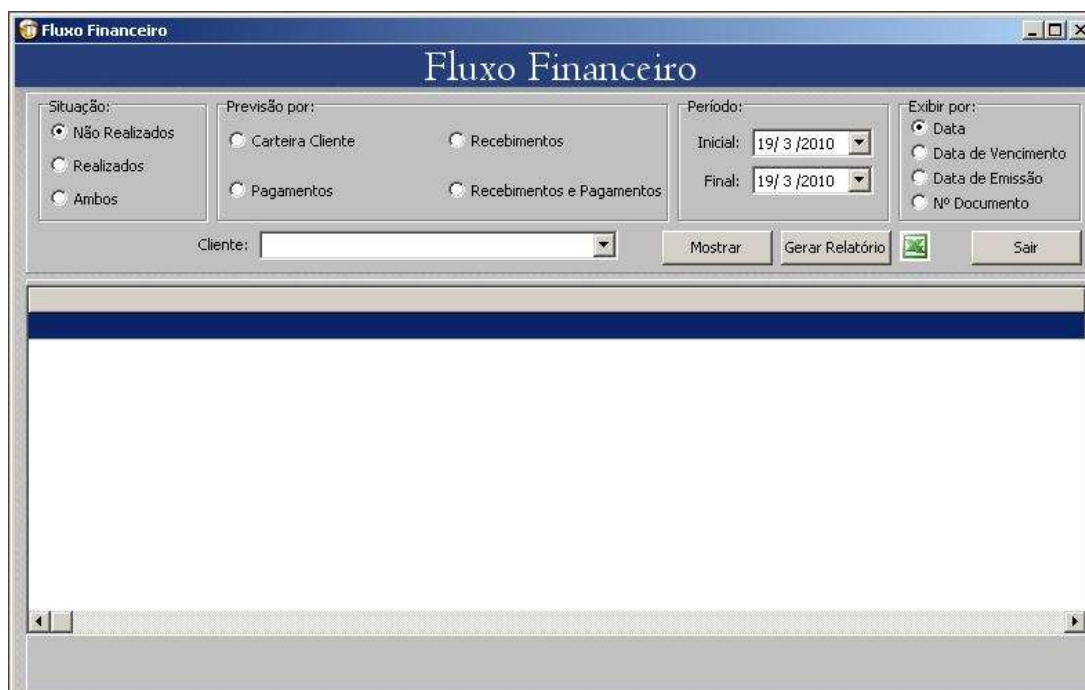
Fluxo Financeiro

Fluxo Financeiro

Situação:
Não Realizados
Realizados
Ambos

Previsão por:
Carteira Cliente
Recebimentos
Pagamentos
Recebimentos e Pagamentos

Período:
Inicial: 19/ 3 /2010
Final: 19/ 3 /2010

Exibir por:
Data
Data de Vencimento
Data de Emissão
Nº Documento

Cliente:

Mostrar
Gerar Relatório
Sair